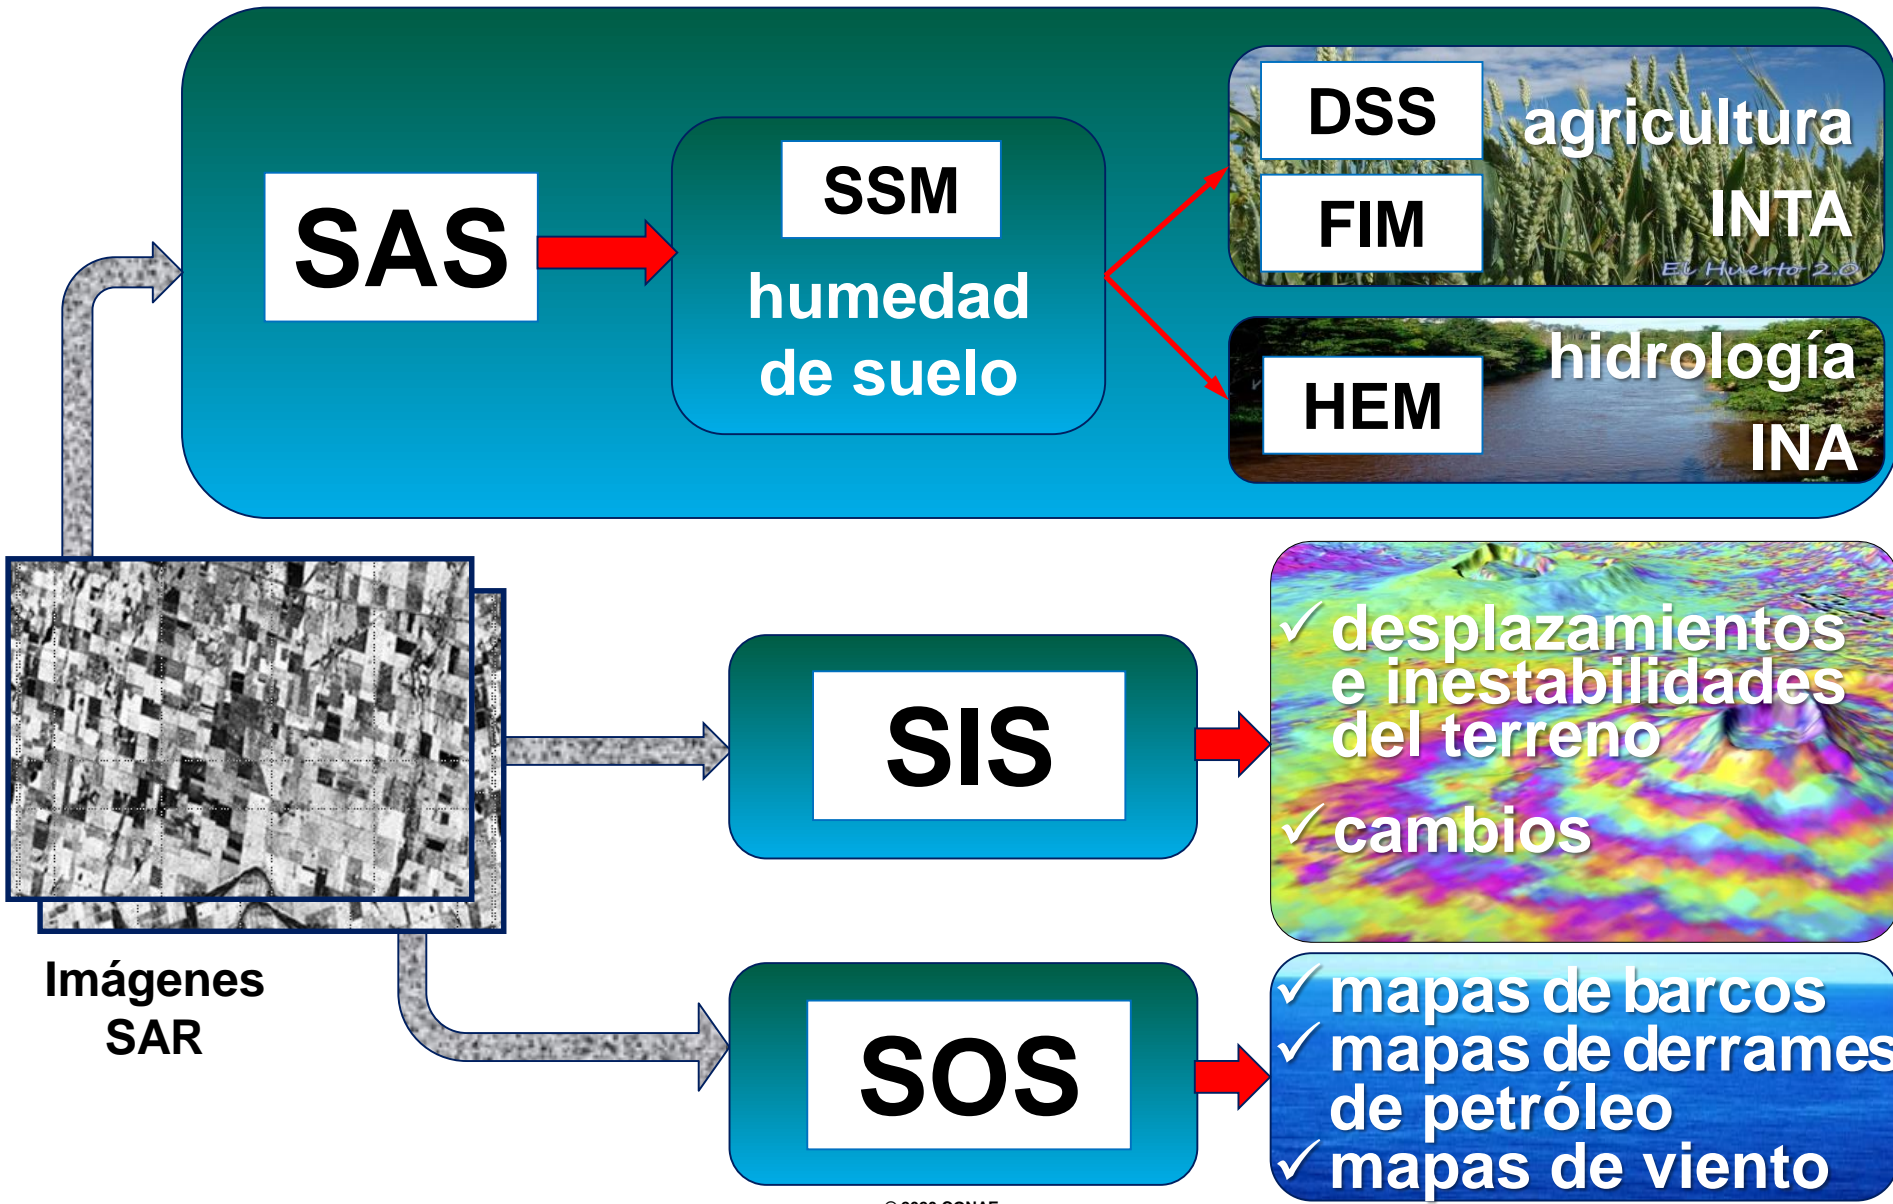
SAS

SSM
humedad de suelo

DSS
FIM
agricultura
INTA
El Huerto 2.0

HEM
hidrología
INA

Imágenes SAR

SIS

✓desplazamientos e inestabilidades del terreno
✓cambios

SOS

✓mapas de barcos
✓mapas de derrames de petróleo
✓mapas de viento

© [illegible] CONAE